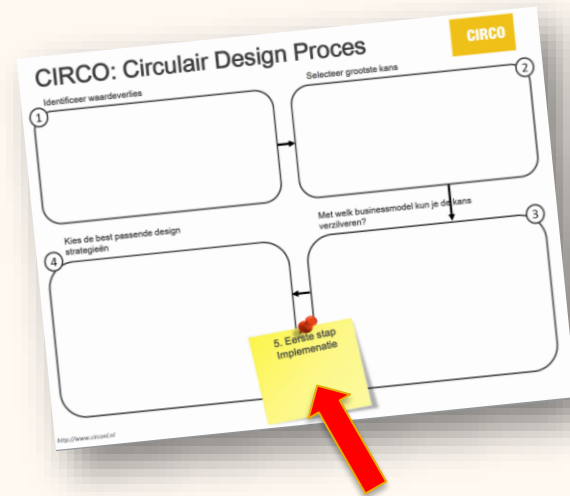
CIRCO: Circulair Design Proces

CIRCO

1 Identificeer waardeverlies

Selecteer grootste kans 2

Met welk businessmodel kun je de kans verzilveren? 3

4 Kies de best passende design strategieën

5. Eerste stap Implementatie

http://www.circoinl.nl